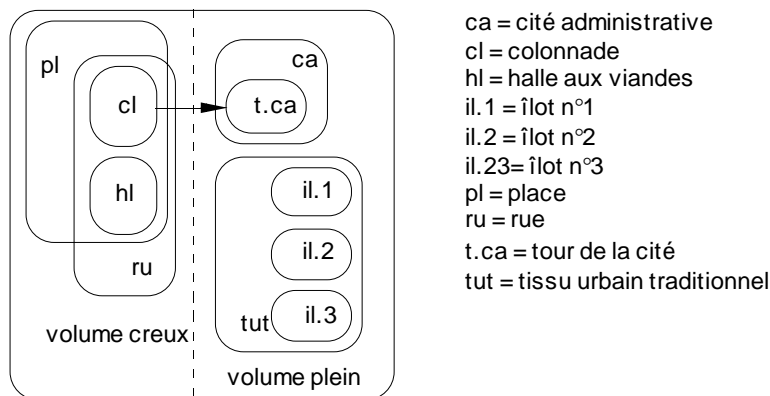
pl
cl
hl
ru
volume creux
ca
t.ca
il.1
il.2
tut
il.3
volume plein

ca = cité administrative
cl = colonnade
hl = halle aux viandes
il.1 = îlot n°1
il.2 = îlot n°2
il.23= îlot n°3
pl = place
ru = rue
t.ca = tour de la cité
tut = tissu urbain traditionnel